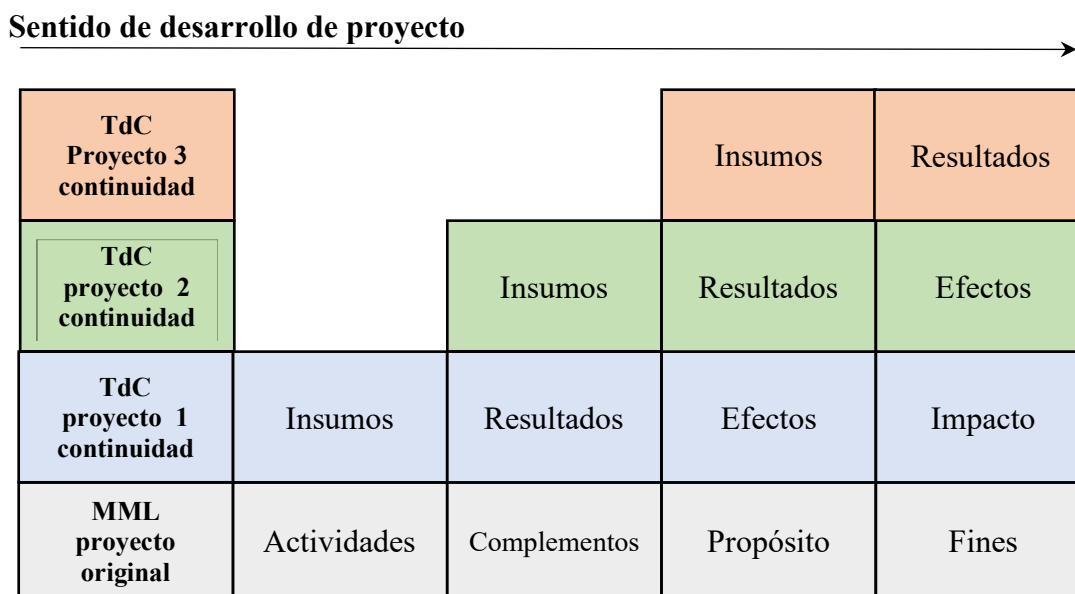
Sentido de desarrollo de proyecto

| TdC Proyecto 3 continuidad | | | Insumos | Resultados |
|---|---|---|---|---|
| TdC proyecto 2 continuidad | | Insumos | Resultados | Efectos |
| TdC proyecto 1 continuidad | Insumos | Resultados | Efectos | Impacto |
| MML proyecto original | Actividades | Complementos | Propósito | Fines |